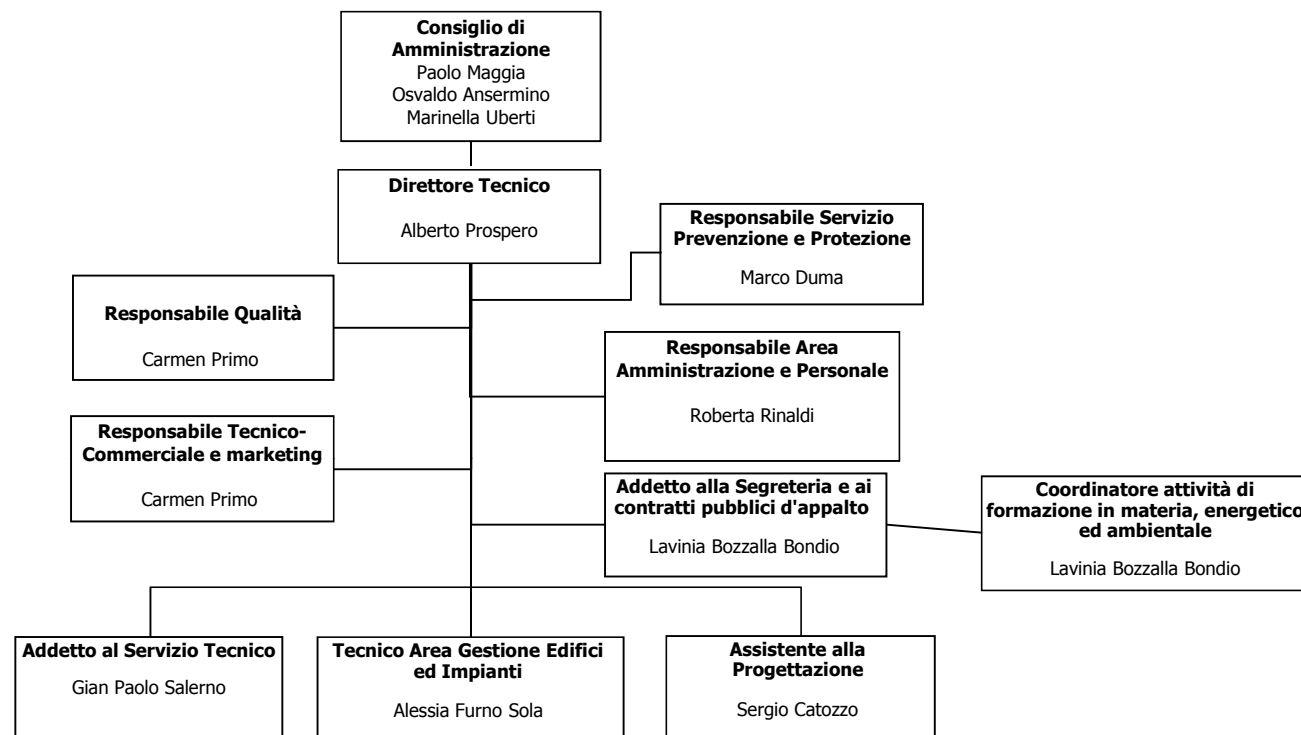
**Consiglio di Amministrazione**
Paolo Maggia
Osvaldo Ansermino
Marinella Uberti

**Direttore Tecnico**

Alberto Prospero

**Responsabile Servizio Prevenzione e Protezione**

Marco Duma

**Responsabile Qualità**

Carmen Primo

**Responsabile Area Amministrazione e Personale**

Roberta Rinaldi

**Responsabile Tecnico-Commerciale e marketing**

Carmen Primo

**Addetto alla Segreteria e ai contratti pubblici d'appalto**

Lavinia Bozzalla Bondio

**Coordinatore attività di formazione in materia, energetico ed ambientale**

Lavinia Bozzalla Bondio

**Addetto al Servizio Tecnico**

Gian Paolo Salerno

**Tecnico Area Gestione Edifici ed Impianti**

Alessia Furno Sola

**Assistente alla Progettazione**

Sergio Catozzo